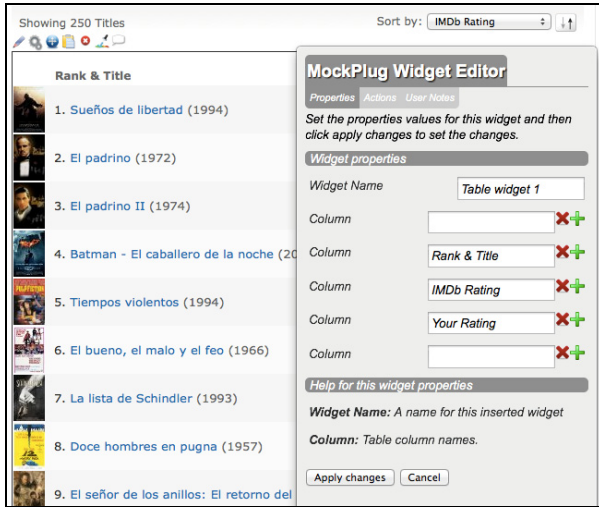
Showing 250 Titles

Sort by: IMDb Rating

Rank & Title

1. Sueños de libertad (1994)

2. El padrino (1972)

3. El padrino II (1974)

4. Batman - El caballero de la noche (20

5. Tiempos violentos (1994)

6. El bueno, el malo y el feo (1966)

7. La lista de Schindler (1993)

8. Doce hombres en pugna (1957)

9. El señor de los anillos: El retorno del

MockPlug Widget Editor

Properties Actions User Notes

Set the properties values for this widget and then click apply changes to set the changes.

Widget properties

Widget Name Table widget 1

Column

Column Rank & Title

Column IMDb Rating

Column Your Rating

Column

Help for this widget properties

Widget Name: A name for this inserted widget

Column: Table column names.

Apply changes Cancel